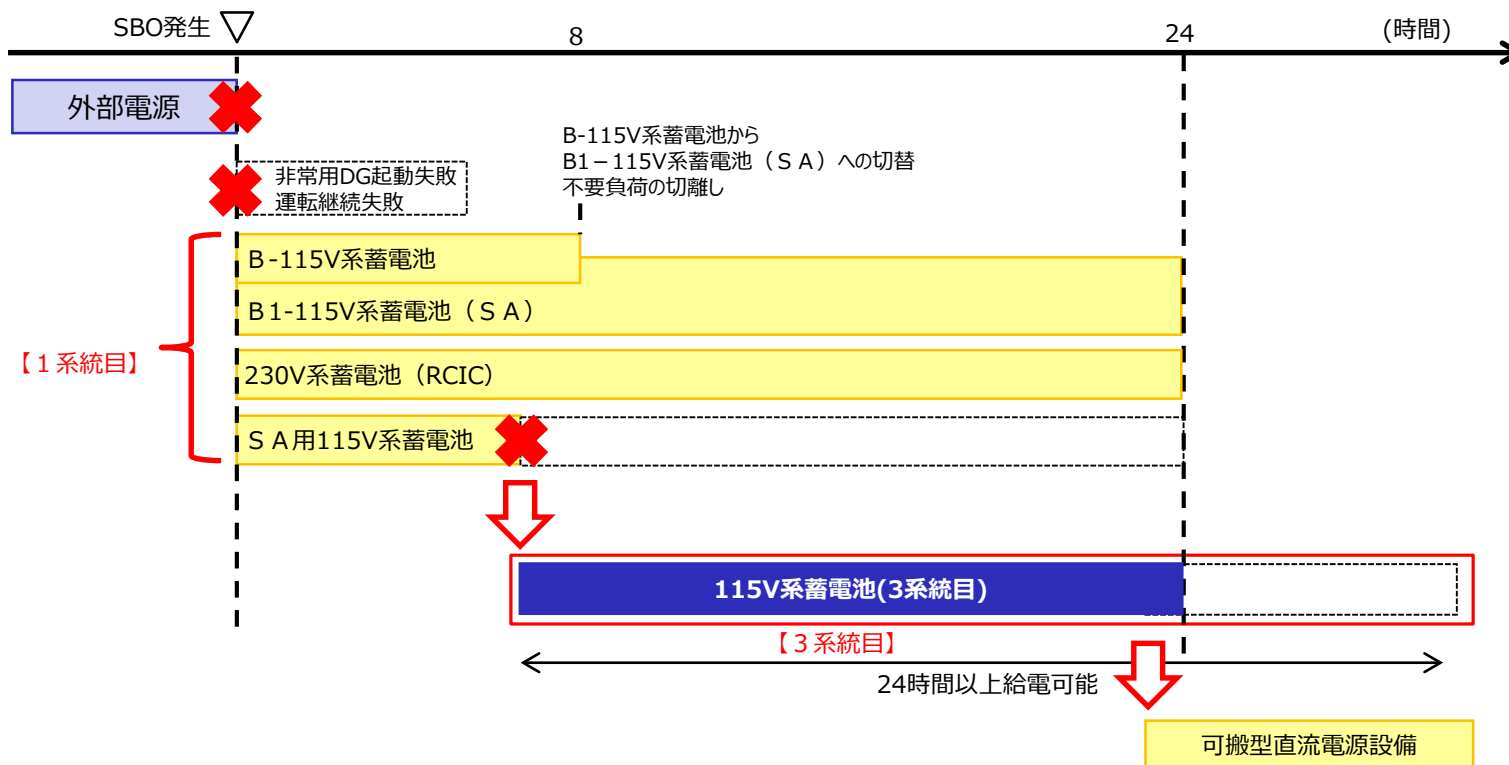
SBO発生

8

24

(時間)

外部電源

非常用DG起動失敗
運転継続失敗

B-115V系蓄電池から
B1－115V系蓄電池（ＳＡ）への切替
不要負荷の切離し

【１系統目】

B-115V系蓄電池

B1-115V系蓄電池（ＳＡ）

230V系蓄電池（RCIC）

ＳＡ用115V系蓄電池

115V系蓄電池(3系統目)

【３系統目】

24時間以上給電可能

可搬型直流電源設備